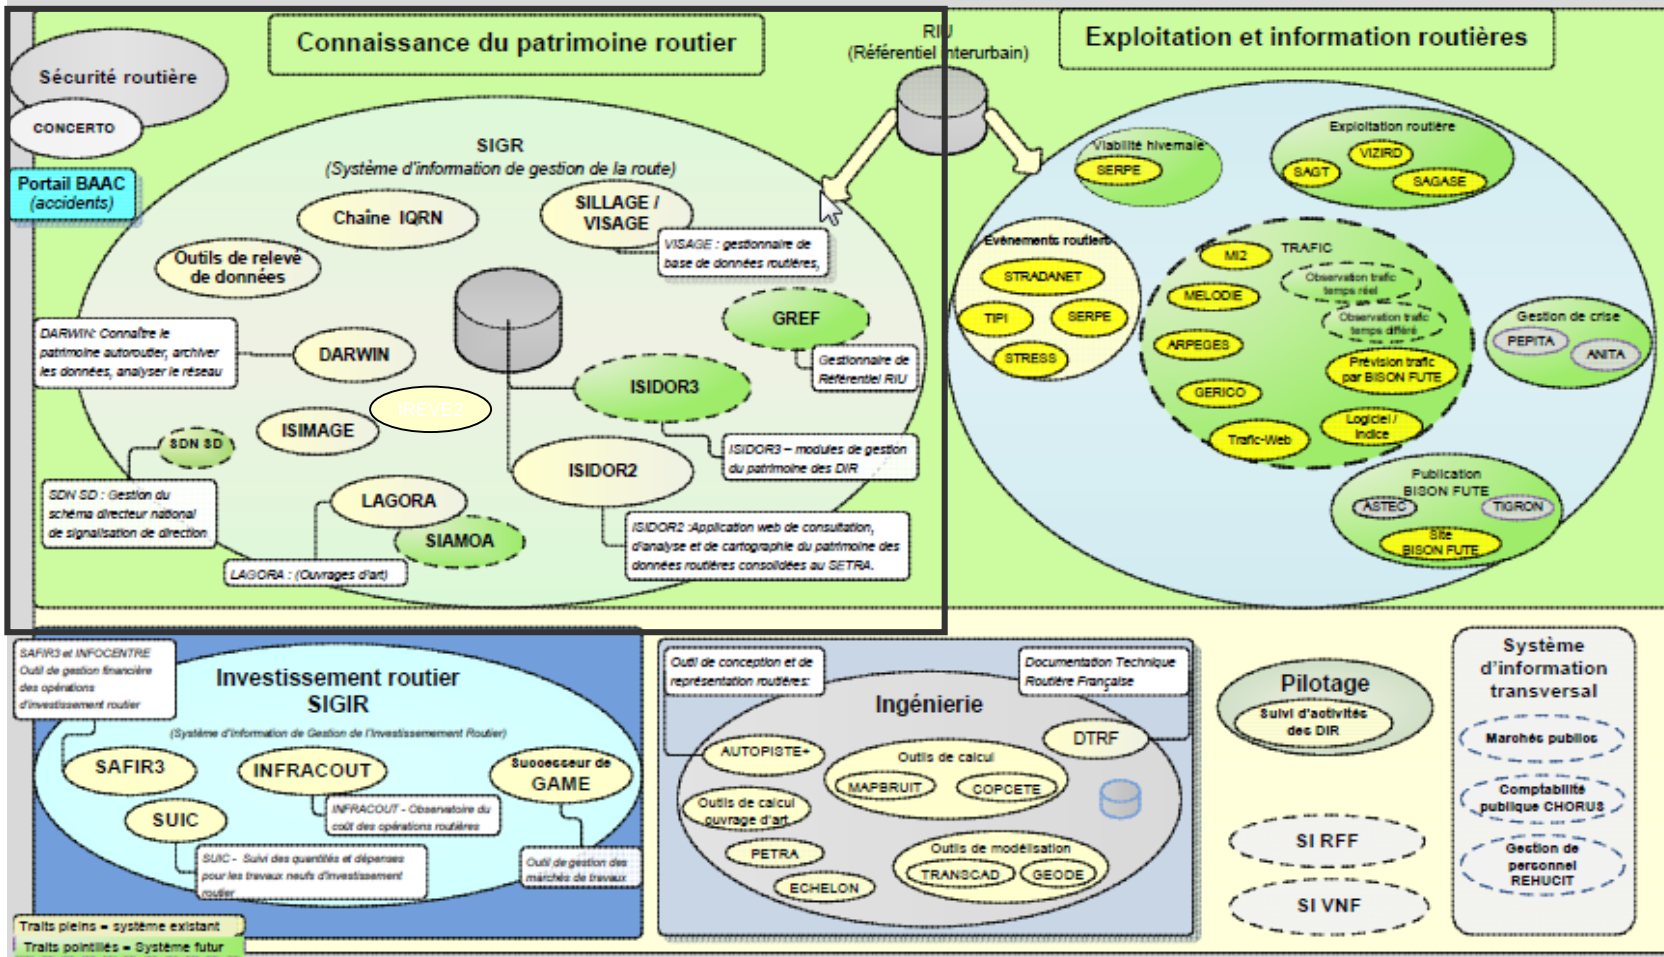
Connaissance du patrimoine routier

RIU
(Référentiel Interurbain)

Exploitation et information routières

Sécurité routière

CONCERTO

Portail BAAC
(accidents)

SIGR
(Système d'information de gestion de la route)

Chaîne IQRN

SILLAGE / VISAGE

VISAGE : gestionnaire de base de données routières,

Outils de relevé de données

GREF

Gestionnaire de Référentiel RIU

DARWIN: Connaître le patrimoine autoroutier, archiver les données, analyser le réseau

DARWIN

ISIDOR3

IREVE2

ISIMAGE

SDN SD

ISIDOR3 – modules de gestion du patrimoine des DIR

ISIDOR2

SDN SD : Gestion du schéma directeur national de signalisation de direction

LAGORA

SIAMOA

ISIDOR2 :Application web de consultation, d'analyse et de cartographie du patrimoine des données routières consolidées au SETRA.

LAGORA : (Ouvrages d'art)

Viabilité hivernale

SERPE

Exploitation routière

VIZIRD

SAGT

SAGASE

Evénements routiers

STRADANET

TIPI

SERPE

STRESS

MI2

TRAFIC

Observation trafic temps réel

MELODIE

Observation trafic temps différé

ARPEGES

Prévision trafic par BISON FUTE

GERICO

Trafic-Web

Logiciel / Indice

Gestion de crise

PEPITA

ANITA

Publication BISON FUTE

ASTEC

TIGRON

Site BISON FUTE

SAFIR3 et INFOCENTRE Outil de gestion financière des opérations d'investissement routier

Investissement routier SIGIR

(Système d'Information de Gestion de l'Investissement Routier)

SAFIR3

INFRACOUT

Successeur de GAME

SUIC

INFRACOUT - Observatoire du coût des opérations routières

SUIC - Suivi des quantités et dépenses pour les travaux neufs d'investissement routier

Outil de gestion des marchés de travaux

Outil de conception et de représentation routières:

Documentation Technique Routière Française

Ingénierie

DTRF

AUTOPISTE+

Outils de calcul

MAPBRUIT

COPCETE

Outils de calcul ouvrage d'art

PETRA

Outils de modélisation

TRANSCAD

GEODE

ECHELON

Pilotage

Suivi d'activités des DIR

SI RFF

SI VNF

Système d'information transversal

Marchés publics

Comptabilité publique CHORUS

Gestion de personnel REHUCIT

Traits pleins = système existant

Traits pointillés = Système futur